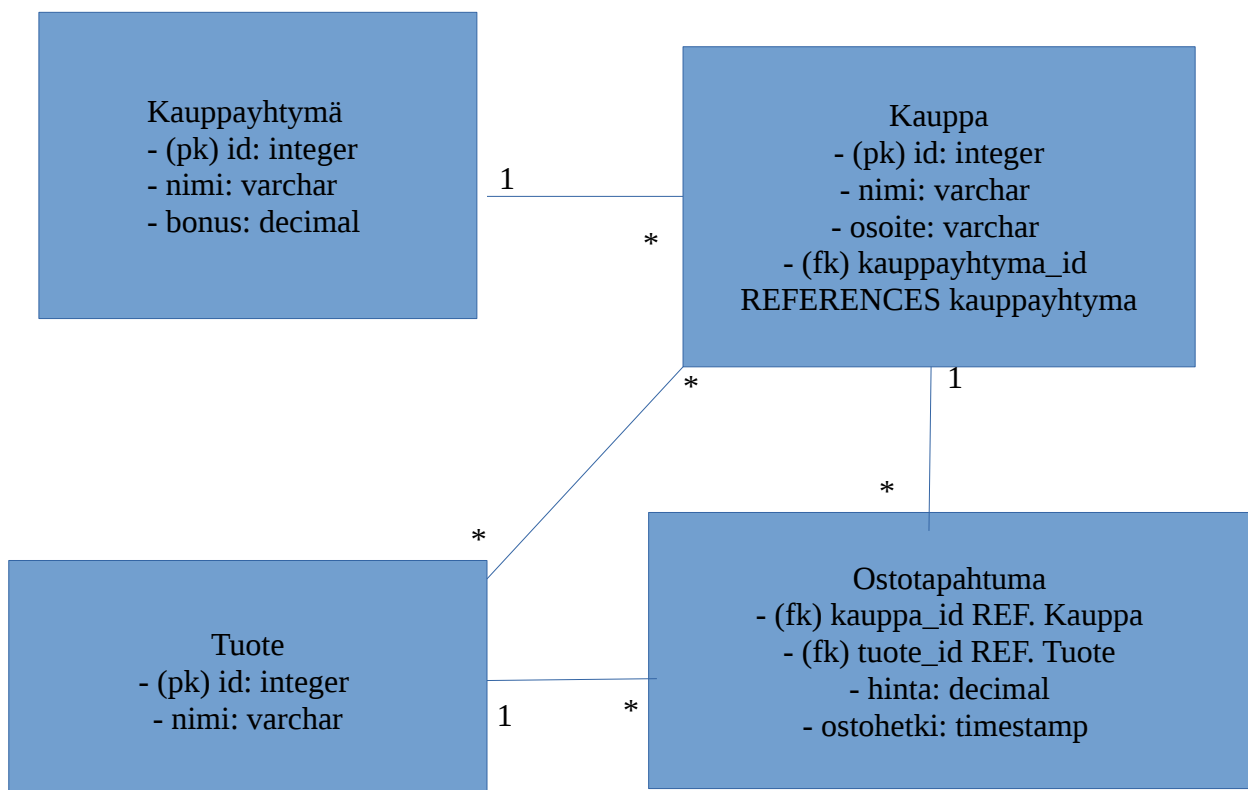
Kauppayhtymä
- (pk) id: integer
- nimi: varchar
- bonus: decimal

1

*

Kauppa
- (pk) id: integer
- nimi: varchar
- osoite: varchar
- (fk) kauppayhtyma_id
REFERENCES kauppayhtyma

*

1

*

*

Tuote
- (pk) id: integer
- nimi: varchar

1

*

Ostotapahtuma
- (fk) kauppa_id REF. Kauppa
- (fk) tuote_id REF. Tuote
- hinta: decimal
- ostohetki: timestamp